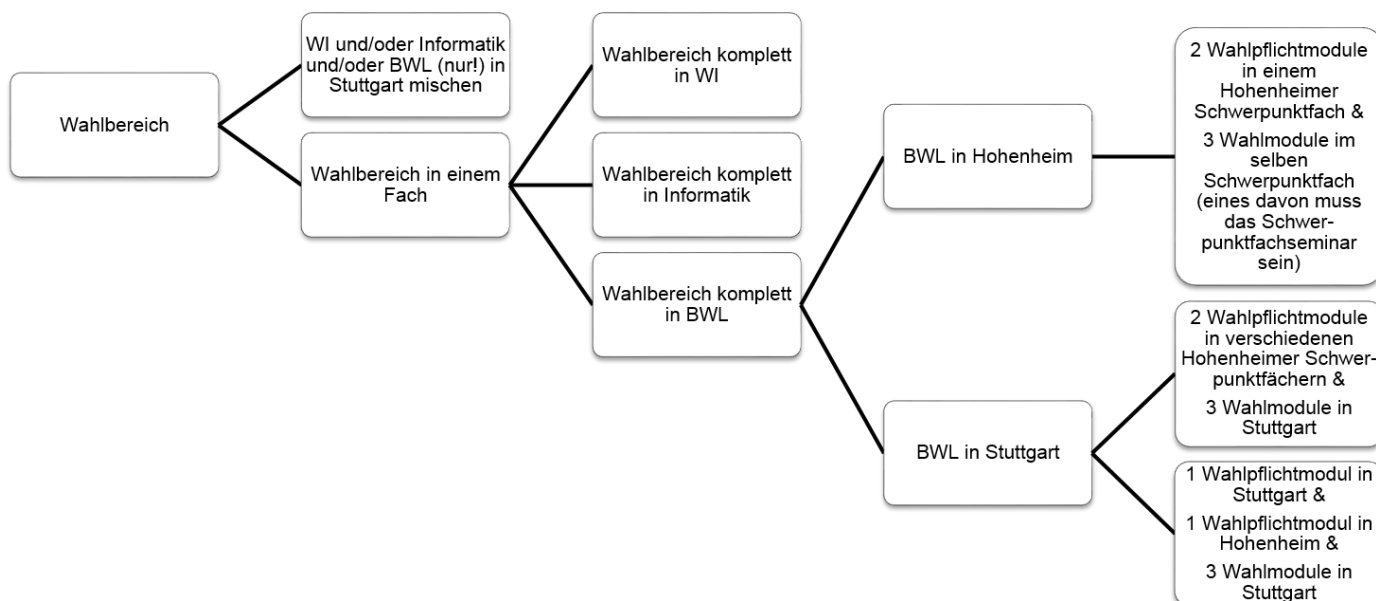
Wahlbereich

WI und/oder Informatik und/oder BWL (nur!) in Stuttgart mischen

Wahlbereich in einem Fach

Wahlbereich komplett in WI

Wahlbereich komplett in Informatik

Wahlbereich komplett in BWL

BWL in Hohenheim

2 Wahlpflichtmodule in einem Hohenheimer Schwerpunktfach &

3 Wahlmodule im selben Schwerpunktfach (eines davon muss das Schwerpunktfachseminar sein)

BWL in Stuttgart

2 Wahlpflichtmodule in verschiedenen Hohenheimer Schwerpunktfächern &

3 Wahlmodule in Stuttgart

1 Wahlpflichtmodul in Stuttgart &

1 Wahlpflichtmodul in Hohenheim &

3 Wahlmodule in Stuttgart